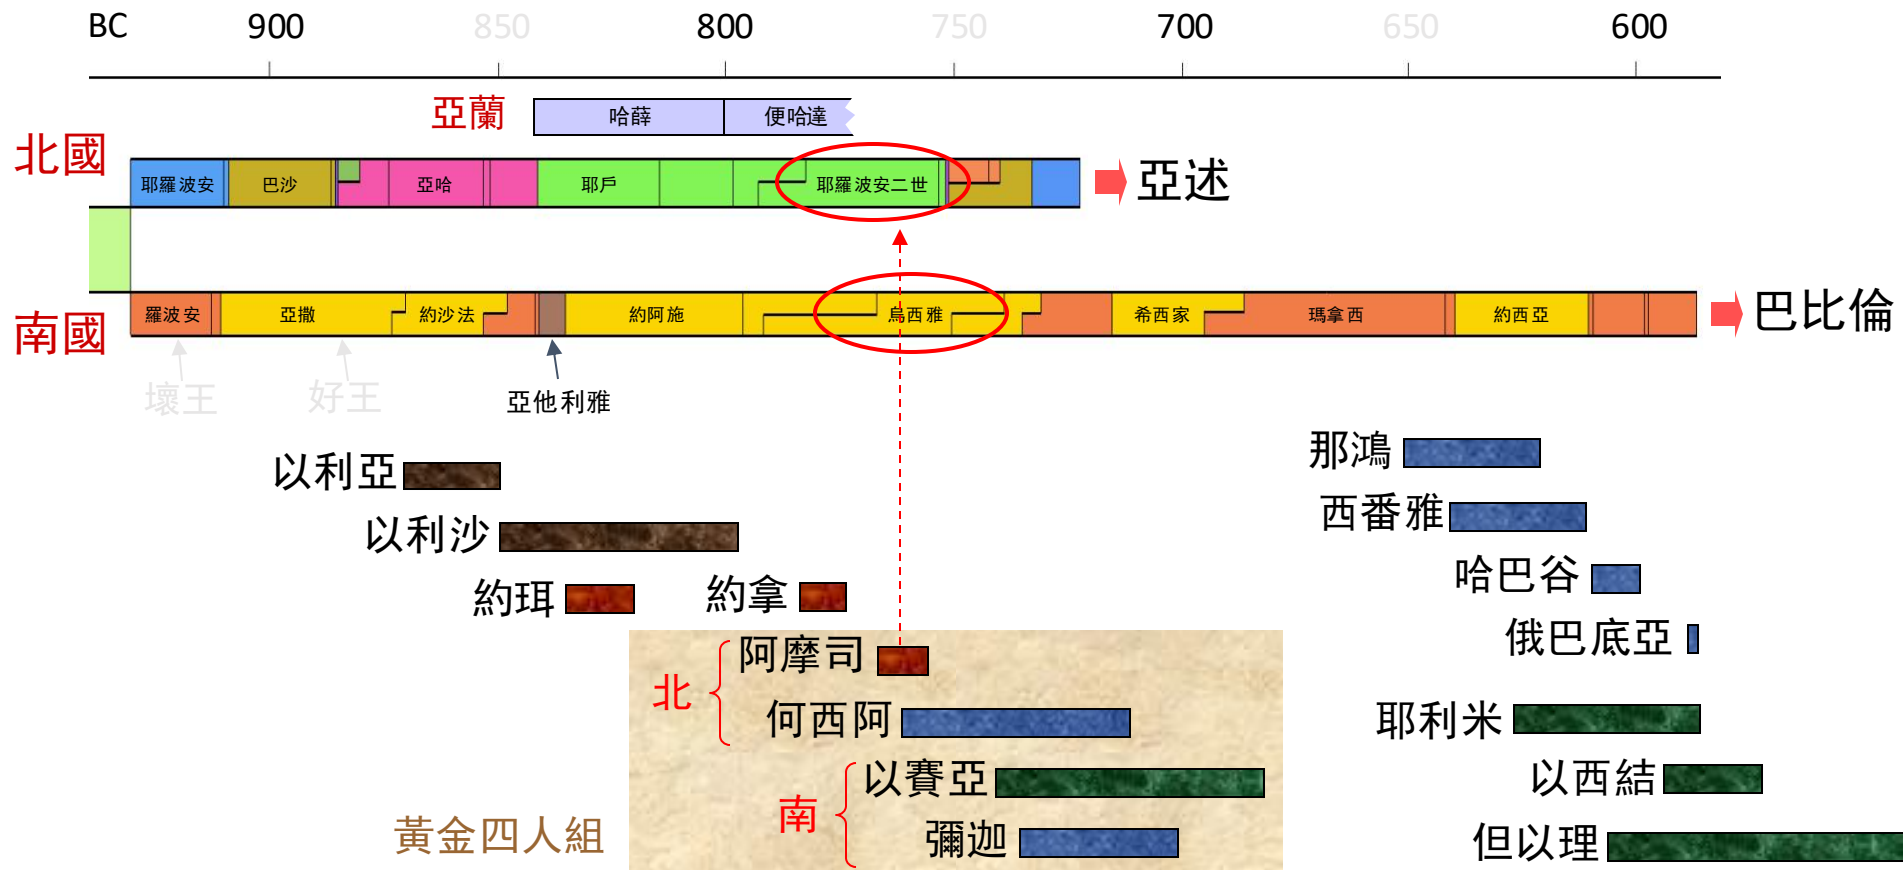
BC 900 850 800 750 700 650 600

亞蘭 哈薛 便哈達

北國 耶羅波安 巴沙 亞哈 耶戶 耶羅波安二世 亞述

南國 羅波安 亞撒 約沙法 約阿施 烏西雅 希西家 瑪拿西 約西亞 巴比倫

壞王 好王 亞他利雅

以利亞
以利沙
約珥 約拿

北 阿摩司
何西阿
南 以賽亞
彌迦

黃金四人組

那鴻
西番雅
哈巴谷
俄巴底亞

耶利米
以西結
但以理